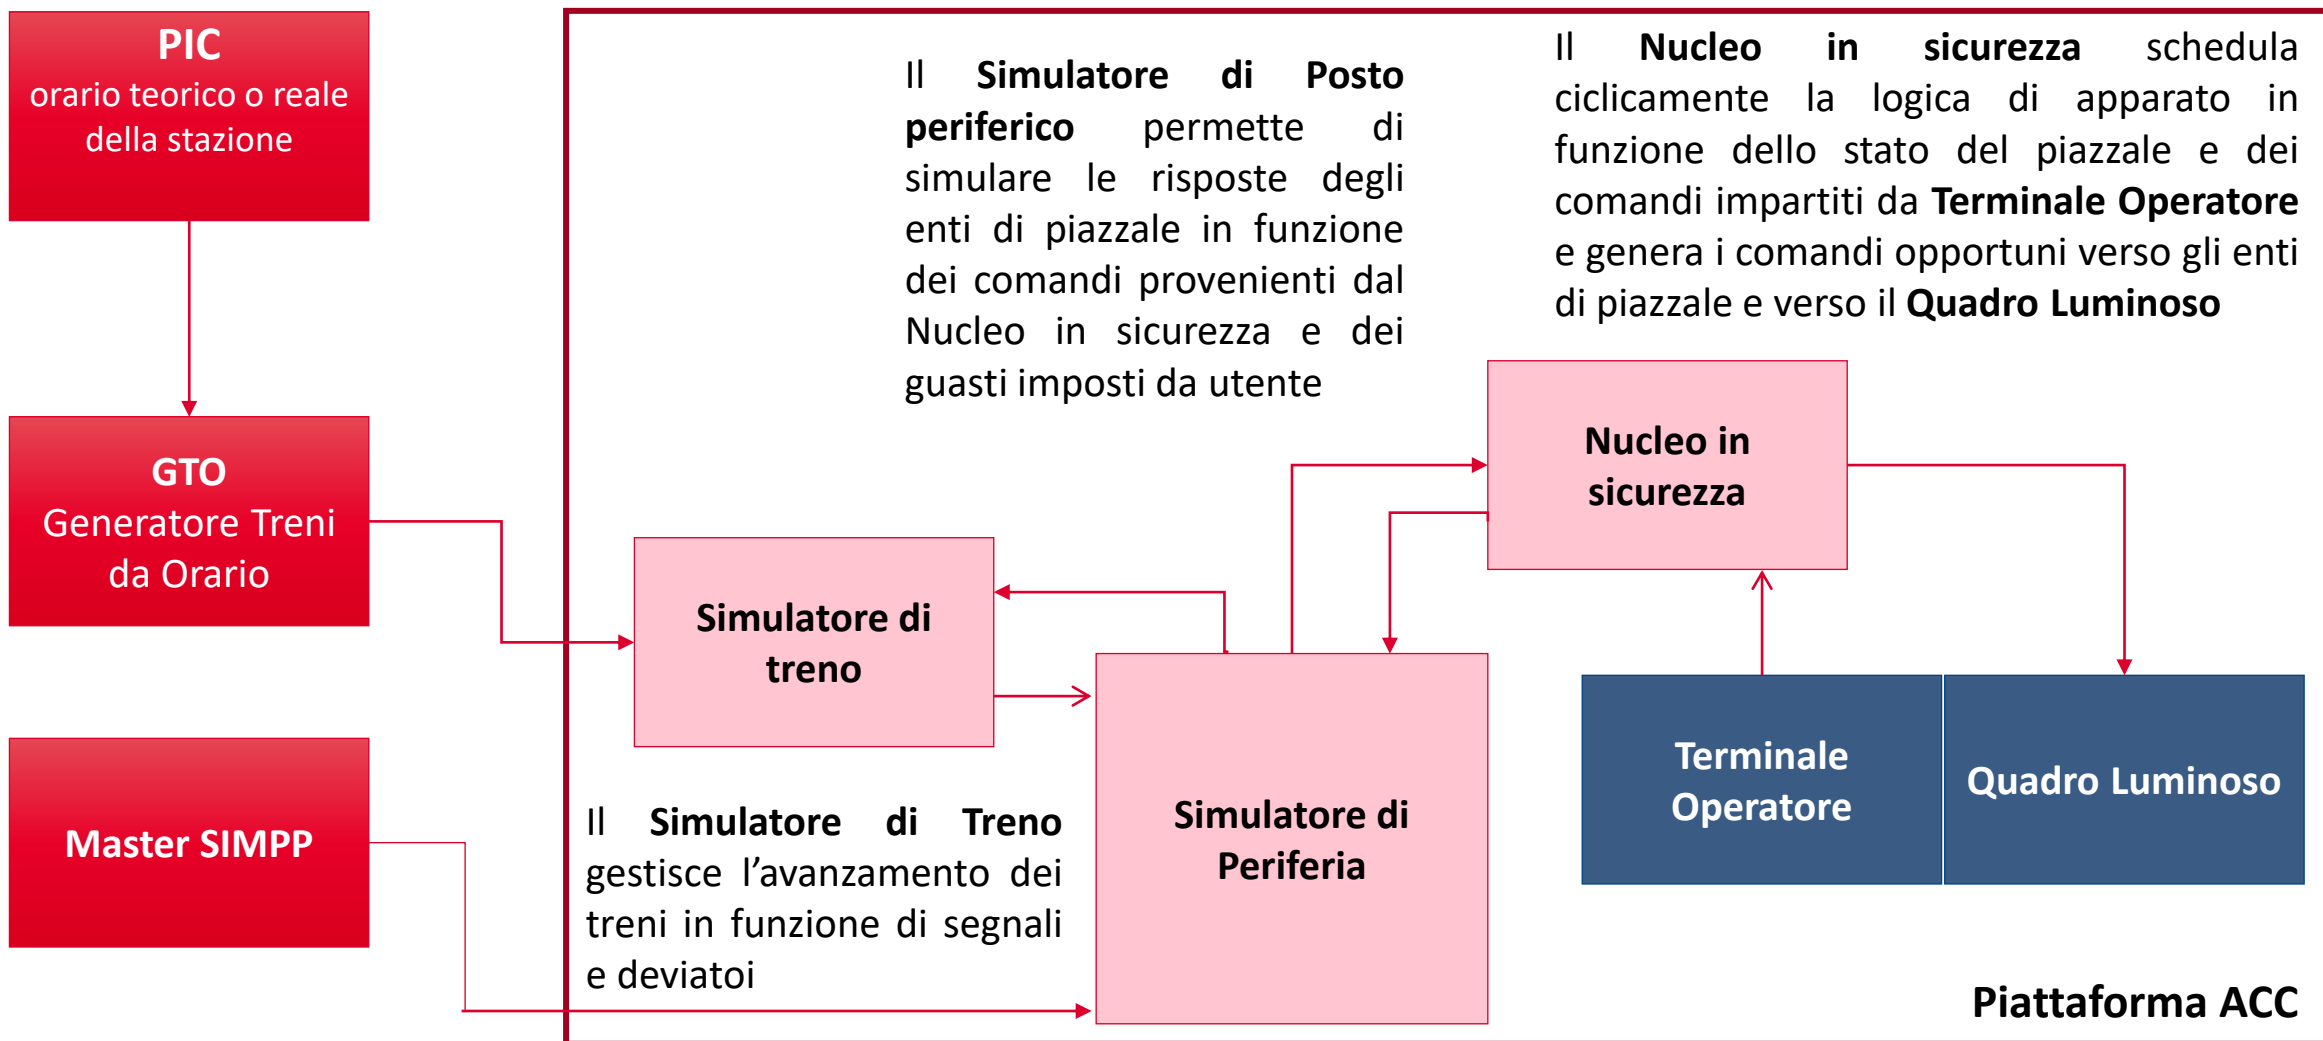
PIC
orario teorico o reale della stazione

GTO
Generatore Treni da Orario

Master SIMPP

Il Simulatore di Posto periferico permette di simulare le risposte degli enti di piazzale in funzione dei comandi provenienti dal Nucleo in sicurezza e dei guasti imposti da utente

Il Nucleo in sicurezza schedula ciclicamente la logica di apparato in funzione dello stato del piazzale e dei comandi impartiti da Terminale Operatore e genera i comandi opportuni verso gli enti di piazzale e verso il Quadro Luminoso

Nucleo in sicurezza

Simulatore di treno

Simulatore di Periferia

Terminale Operatore

Quadro Luminoso

Il Simulatore di Treno gestisce l’avanzamento dei treni in funzione di segnali e deviatoi

Piattaforma ACC